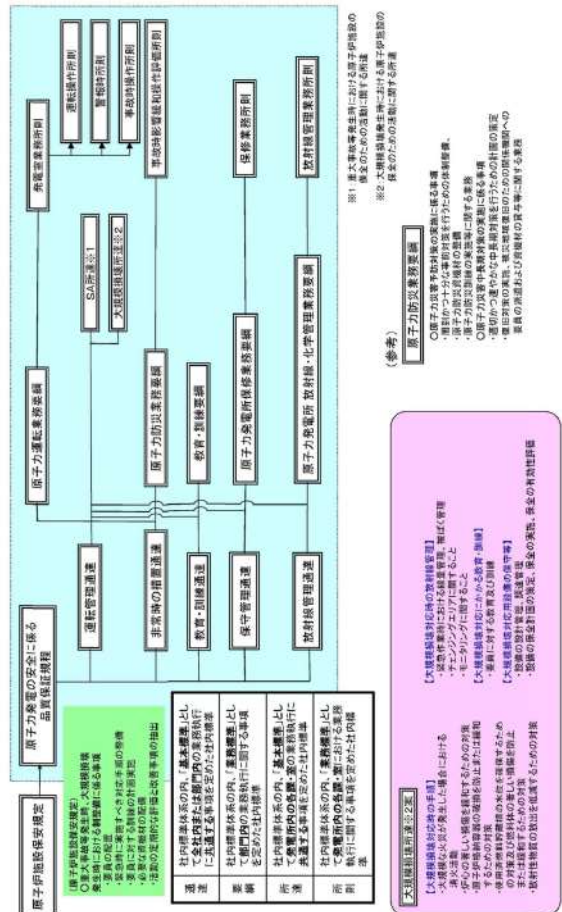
原子炉施設保安規定

原子力発電の安全に係る品質保証規程

(原子炉施設保安規定)
原子力災害対策特別措置法、大規模損壊発生時における体制の整備に係る事項
・要員の配置
・緊急時に実施すべき対応手順の整備
・要員に対する教育訓練の計画実施
・必要な資機材の配備
・定期的な評価と改善事項の抽出

| 通達 | 社内標準体系の内、「基本標準」として全社的または複数の業務執行に共通する事項を定めた社内標準 |
|---|---|
| 要綱 | 社内標準体系の内、「業務標準」として部門内の業務執行に関する事項を定めた社内標準 |
| 所達 | 社内標準体系の内、「基本標準」として発電所内の各部・室の業務執行に共通する事項を定めた社内標準 |
| 所則 | 社内標準体系の内、「業務標準」として発電所内の各部・室における業務執行に関する事項を定めた社内標準 |

運転管理通達
非常時の措置通達
教育・訓練通達
保守管理通達
放射線管理通達

原子力運転業務要綱
原子力防災業務要綱
教育・訓練要綱
原子力発電所保修業務要綱
原子力発電所 放射線・化学管理業務要綱

SA所達※1
大規模損壊所達※2

発電室業務所則
運転操作所則
警報処置所則
事故時操作所則
事故時影響緩和操作評価所則
保修業務所則
放射線管理業務所則

※1 重大事故等発生時における原子炉施設の保全のための活動に関する所達
※2 大規模損壊発生時における原子炉施設の保全のための活動に関する所達

大規模損壊所達※2概要

【大規模損壊対応の手順】
・大規模な火災が発生した場合における消火活動
・炉心の著しい損傷を緩和するための対策
・原子炉格納容器の破損を緩和するための対策
・使用済燃料貯蔵槽の水位を確保するための対策及び燃料体の著しい損傷を緩和するための対策
・放射性物質の放出を低減するための対策

【大規模損壊対応時の放射線管理】
・緊急作業時における線量管理、被ばく管理
・チェンジングエリアに関すること
・モニタリングに関すること

【大規模損壊対応にかかる教育・訓練】
・要員に対する教育及び訓練

【大規模損壊対応用設備の保守等】
・設備の設計管理、調達管理
・設備の保全計画の策定、保全の実施、保全の有効性評価

(参考)

原子力防災業務要綱

○原子力災害予防対策の実施に係る事項
・原子力防災組織の整備
・原子力防災資機材の整備
・原子力防災訓練の実施等に関する事項
○原子力災害中長期対策の実施に係る事項
・復旧計画の策定
・事業者防災業務計画の作成等に関する事項